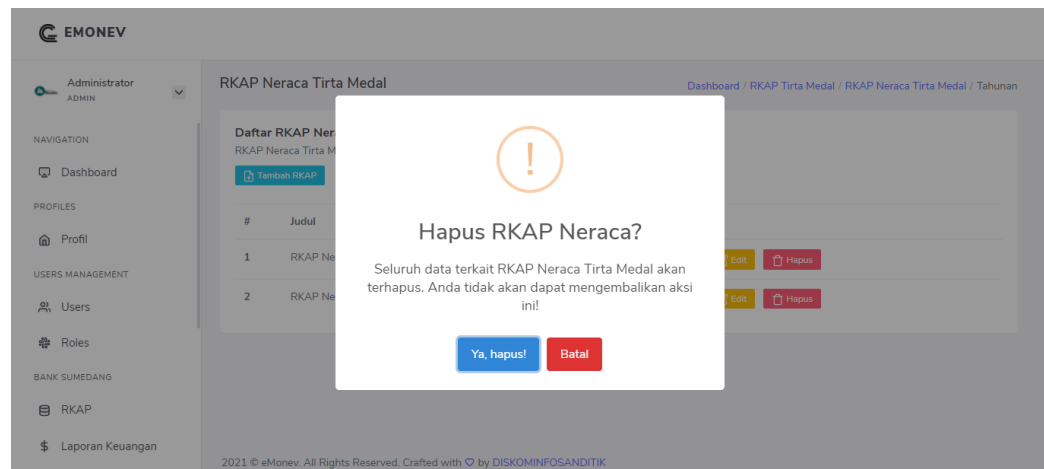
EMONEV

Administrator
ADMIN

NAVIGATION
Dashboard
PROFILES
Profil
USERS MANAGEMENT
Users
Roles
BANK SUMEDANG
RKAP
Laporan Keuangan

RKAP Neraca Tirta Medal

Dashboard / RKAP Tirta Medal / RKAP Neraca Tirta Medal / Tahunan

Daftar RKAP Nera
RKAP Neraca Tirta M
Tambah RKAP

| # | Judul | |
|---|---|---|
| 1 | RKAP Ne | Edit Hapus |
| 2 | RKAP Ne | Edit Hapus |

!

Hapus RKAP Neraca?

Seluruh data terkait RKAP Neraca Tirta Medal akan terhapus. Anda tidak akan dapat mengembalikan aksi ini!

Ya, hapus! Batal

2021 © eMonev. All Rights Reserved. Crafted with ♡ by DISKOMINFOSANDITIK